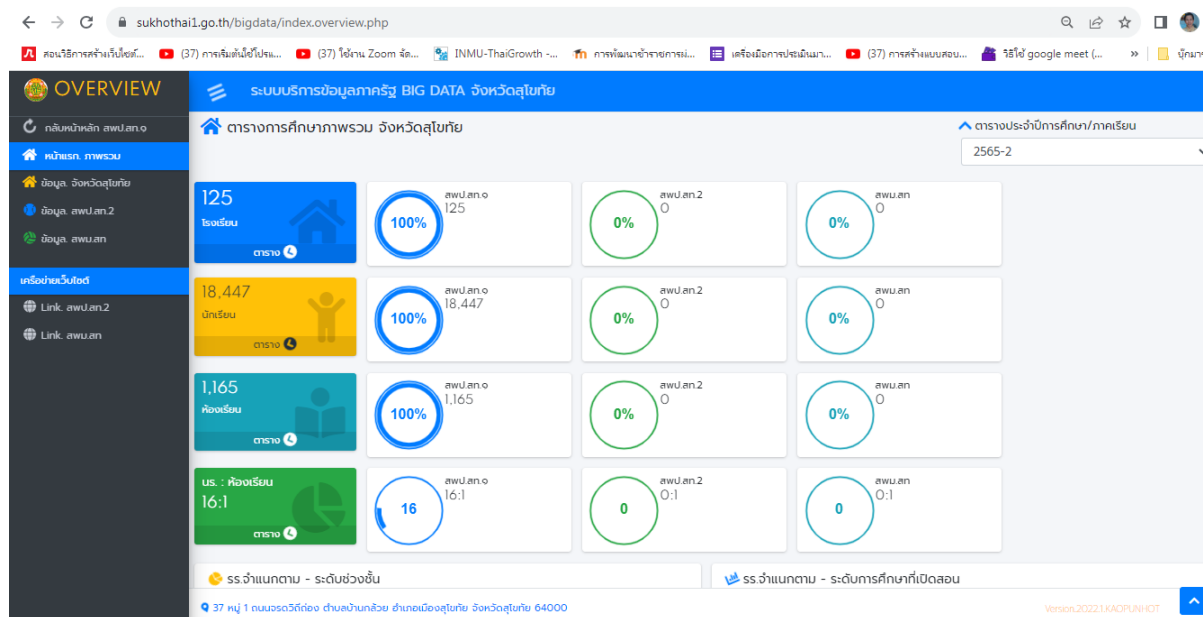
sukhothai1.go.th/bigdata/index.overview.php

สอนวิธีการสร้างเว็บไซต์... (37) การเริ่มต้นใช้โปรแ... (37) ใช้งาน Zoom จัด... INMU-ThaiGrowth -... การพัฒนาข้าราชการแ... เครื่องมือการประเมินมา... (37) การสร้างแบบสอบ... วิธีใช้ google meet (... » บุ๊กมาร์

OVERVIEW

ระบบบริการข้อมูลภาครัฐ BIG DATA จังหวัดสุโขทัย

กลับหน้าหลัก สพป.สท.๑
หน้าแรก. ภาพรวม
ข้อมูล. จังหวัดสุโขทัย
ข้อมูล. สพป.สท.2
ข้อมูล. สพม.สท

เครือข่ายเว็บไซต์
Link. สพป.สท.2
Link. สพม.สท

ตารางการศึกษาภาพรวม จังหวัดสุโขทัย

ตารางประจำปีการศึกษา/ภาคเรียน
2565-2

125
โรงเรียน
ตาราง

100%
สพป.สท.๑
125

0%
สพป.สท.2
0

0%
สพม.สท
0

18,447
นักเรียน
ตาราง

100%
สพป.สท.๑
18,447

0%
สพป.สท.2
0

0%
สพม.สท
0

1,165
ห้องเรียน
ตาราง

100%
สพป.สท.๑
1,165

0%
สพป.สท.2
0

0%
สพม.สท
0

นร. : ห้องเรียน
16:1
ตาราง

16
สพป.สท.๑
16:1

0
สพป.สท.2
0:1

0
สพม.สท
0:1

รร.จำแนกตาม - ระดับช่วงชั้น

รร.จำแนกตาม - ระดับการศึกษาที่เปิดสอน

37 หมู่ 1 ถนนจรดวิถีถ่อง ตำบลบ้านกล้วย อำเภอเมืองสุโขทัย จังหวัดสุโขทัย 64000

Version.2022.1.KAOPUNHOT